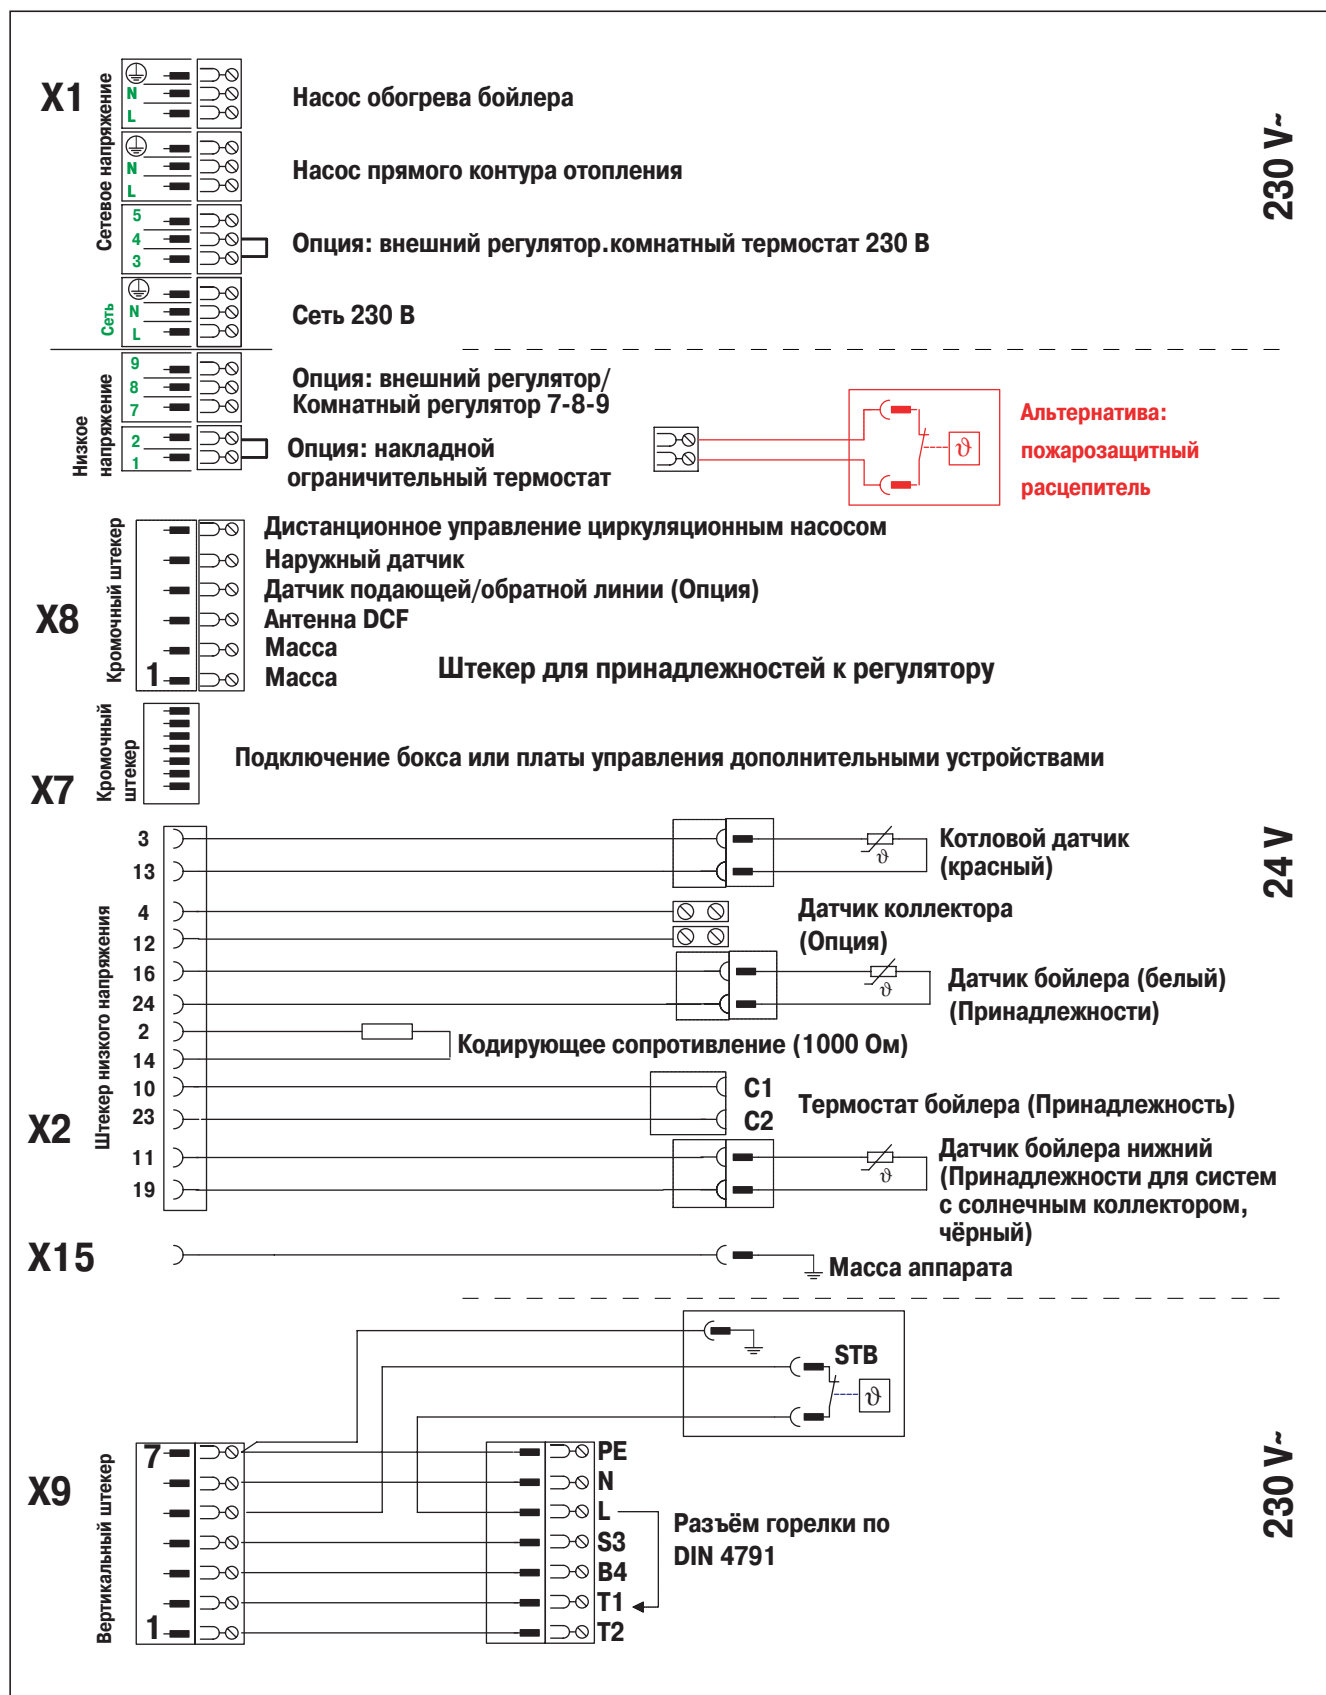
X1

Сетевое напряжение

N
L
Насос обогрева бойлера

N
L
Насос прямого контура отопления

5
4
3
Опция: внешний регулятор.комнатный термостат 230 В

Сеть
N
L
Сеть 230 В

230 V~

Низкое напряжение

9
8
7
Опция: внешний регулятор/ Комнатный регулятор 7-8-9

2
1
Опция: накладной ограничительный термостат

$\vartheta$

Альтернатива: пожарозащитный расцепитель

X8

Кромочный штекер

Дистанционное управление циркуляционным насосом
Наружный датчик
Датчик подающей/обратной линии (Опция)
Антенна DCF
Масса
1
Масса
Штекер для принадлежностей к регулятору

X7

Кромочный штекер

Подключение бокса или платы управления дополнительными устройствами

X2

Штекер низкого напряжения

3
13
$\vartheta$
Котловой датчик (красный)

24 V

4
12
Датчик коллектора (Опция)

16
24
$\vartheta$
Датчик бойлера (белый) (Принадлежности)

2
14
Кодирующее сопротивление (1000 Ом)

10
23
C1
C2
Термостат бойлера (Принадлежность)

11
19
$\vartheta$
Датчик бойлера нижний (Принадлежности для систем с солнечным коллектором, чёрный)

X15
Масса аппарата

STB
$\vartheta$

X9

Вертикальный штекер

7
1
PE
N
L
S3
B4
T1
T2
Разъём горелки по DIN 4791

230 V~